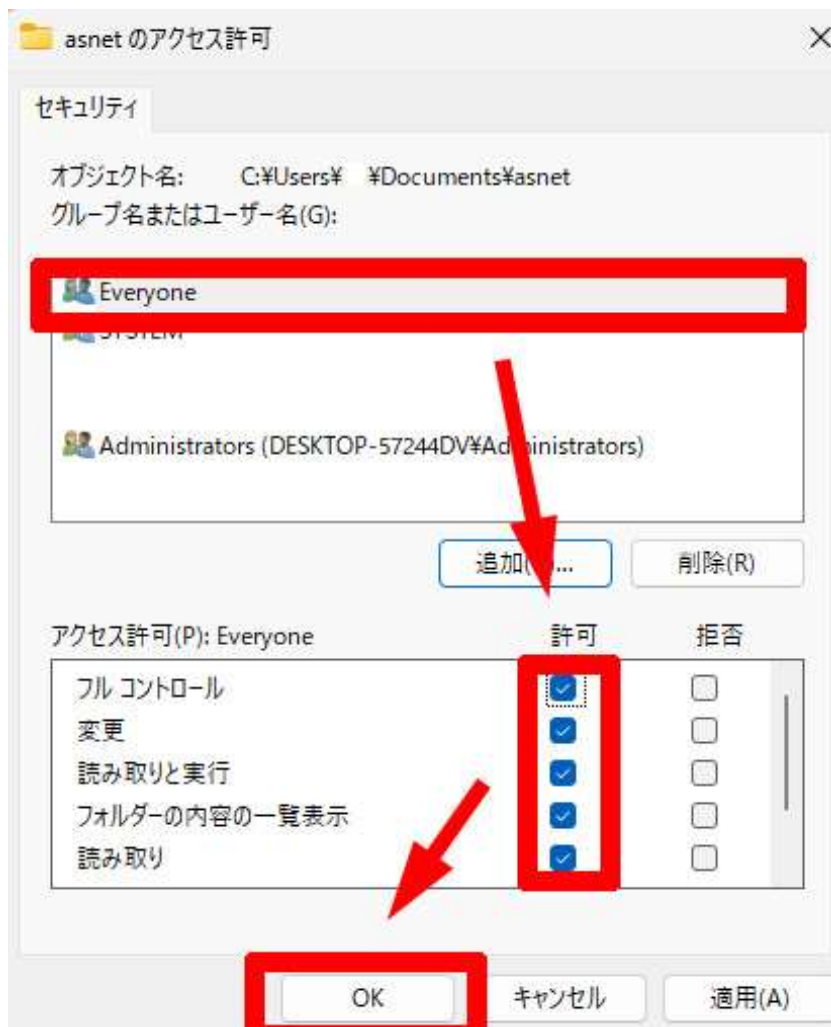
asnet のアクセス許可

×

セキュリティ

オブジェクト名: C:¥Users¥ ¥Documents¥asnet

グループ名またはユーザー名(G):

Everyone

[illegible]

Administrators (DESKTOP-57244DV¥Ad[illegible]inistrators)

追加([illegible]...

削除(R)

アクセス許可(P): Everyone

| | 許可 | 拒否 |
|---|---|---|
| フル コントロール | ☑ | ☐ |
| 変更 | ☑ | ☐ |
| 読み取りと実行 | ☑ | ☐ |
| フォルダーの内容の一覧表示 | ☑ | ☐ |
| 読み取り | ☑ | ☐ |

OK

キャンセル

適用(A)